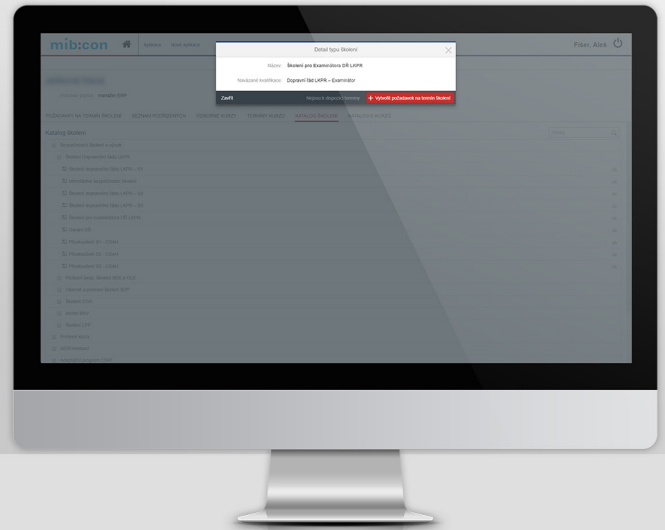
mib:con

Fiser, Alex

Detail typu školení

Název: Školení pro Examinátora DŘ LKPR

Navázaná kvalifikace: Dopravní řád LKPR – Examinátor

Zavřít

Nejsou k dispozici termíny

+ Vytvořit požadavek na termín školení

Katalog školení